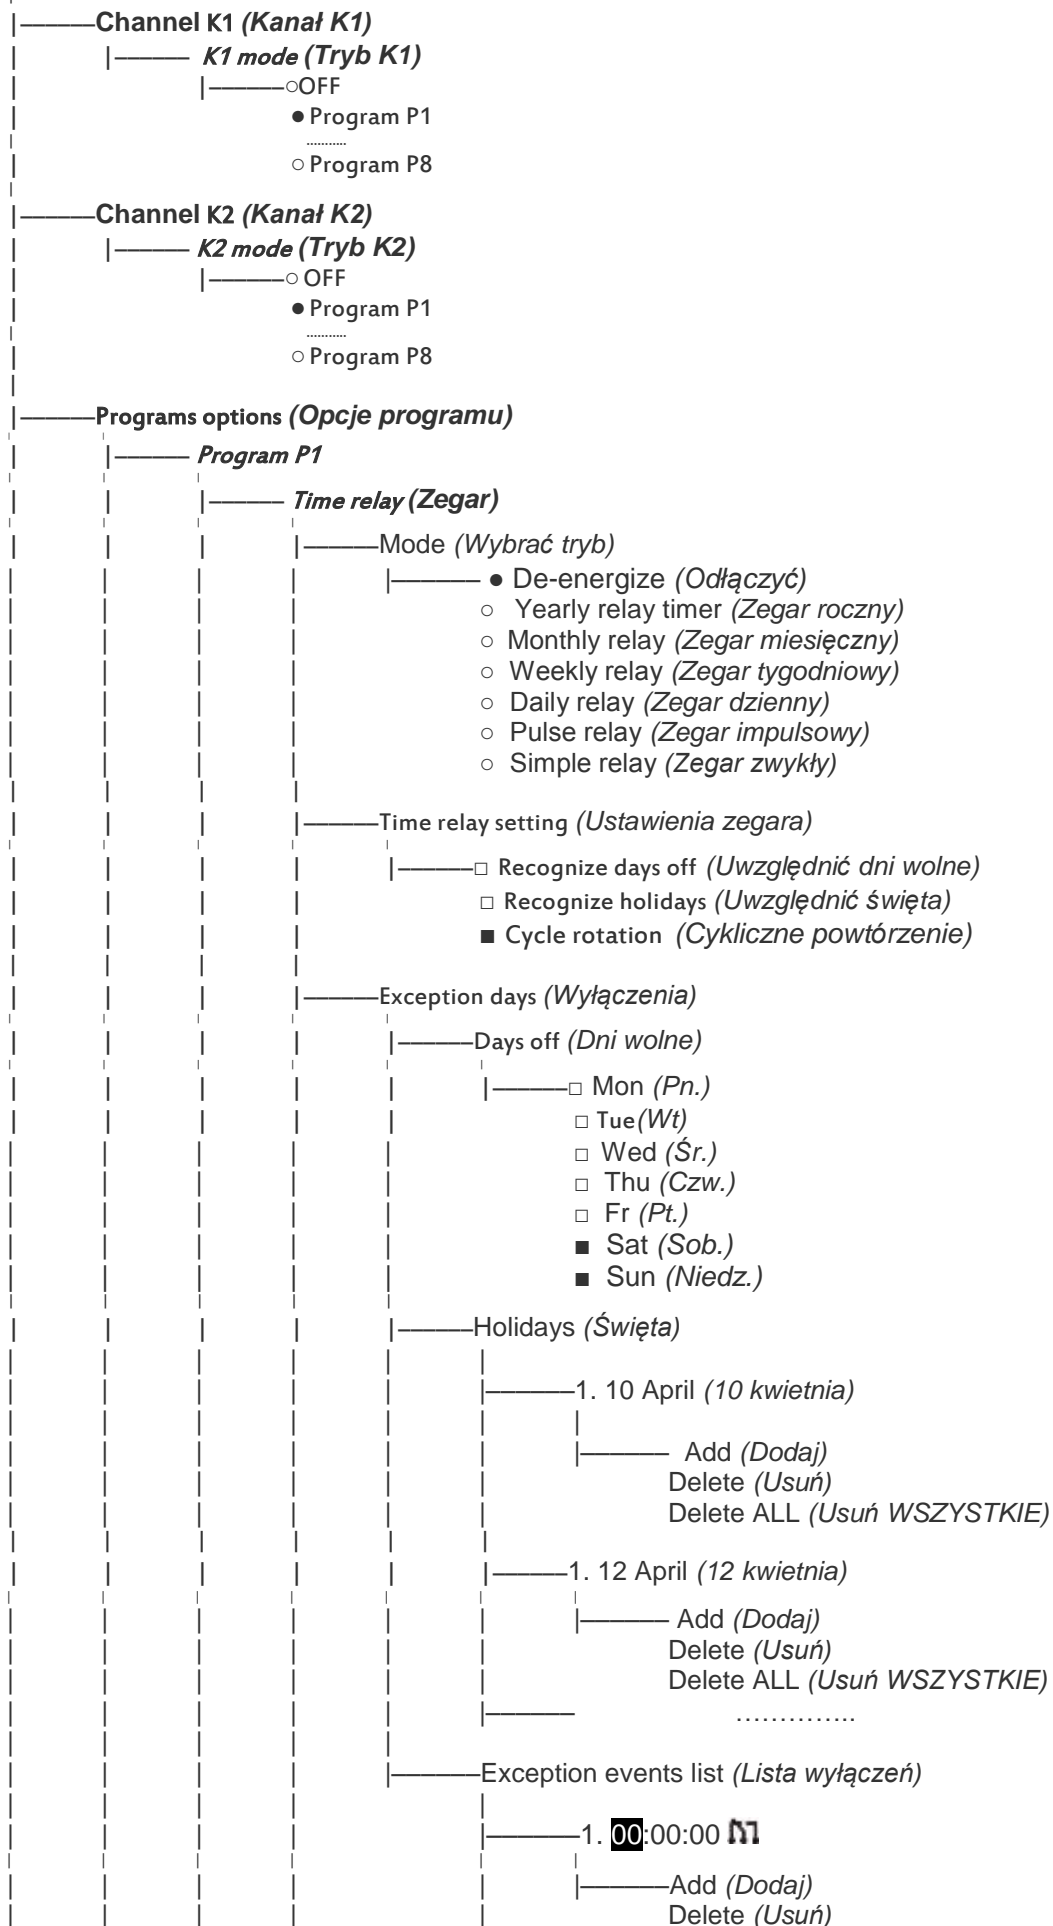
Channel K1 (Kanał K1)
K1 mode (Tryb K1)
○OFF
● Program P1
○ Program P8

Channel K2 (Kanał K2)
K2 mode (Tryb K2)
○ OFF
● Program P1
○ Program P8

Programs options (Opcje programu)
Program P1
Time relay (Zegar)
Mode (Wybrać tryb)
● De-energize (Odłączyć)
○ Yearly relay timer (Zegar roczny)
○ Monthly relay (Zegar miesięczny)
○ Weekly relay (Zegar tygodniowy)
○ Daily relay (Zegar dzienny)
○ Pulse relay (Zegar impulsowy)
○ Simple relay (Zegar zwykły)

Time relay setting (Ustawienia zegara)
□ Recognize days off (Uwzględnić dni wolne)
□ Recognize holidays (Uwzględnić święta)
■ Cycle rotation (Cykliczne powtórzenie)

Exception days (Wyłączenia)
Days off (Dni wolne)
□ Mon (Pn.)
□ Tue(Wt)
□ Wed (Śr.)
□ Thu (Czw.)
□ Fr (Pt.)
■ Sat (Sob.)
■ Sun (Niedz.)

Holidays (Święta)
1. 10 April (10 kwietnia)
Add (Dodaj)
Delete (Usuń)
Delete ALL (Usuń WSZYSTKIE)
1. 12 April (12 kwietnia)
Add (Dodaj)
Delete (Usuń)
Delete ALL (Usuń WSZYSTKIE)
…………..

Exception events list (Lista wyłączeń)
1. 00:00:00
Add (Dodaj)
Delete (Usuń)